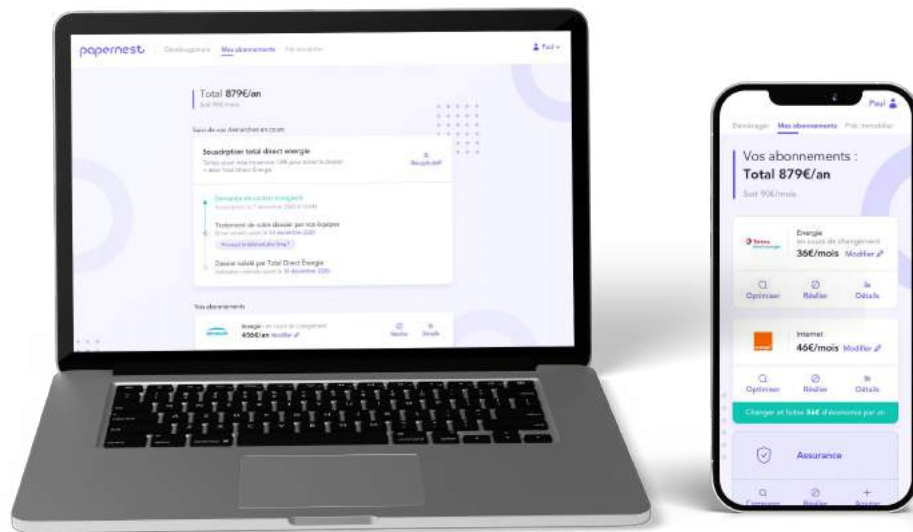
papernest Déménagement Mes abonnements Prêt immobilier Paul

Total 879€/an
Soit 90€/mois

Suivi de vos démarches en cours

Souscription total direct energie
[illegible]

Demande de contrat enregistrée
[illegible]
Traitement de votre dossier par nos équipes
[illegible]
Dossier validé par Total Direct Énergie
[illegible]

Vos abonnements
Energie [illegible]
456€/an Modifier
Résilier Détails

Paul
Déménager Mes abonnements Prêt immobilier

Vos abonnements :
Total 879€/an
Soit 90€/mois

Energie
en cours de changement
36€/mois Modifier
Optimiser Résilier Détails

Internet
46€/mois Modifier
Optimiser Résilier Détails

Changer et faites 84€ d'économie par an

Assurance
Comparer Résilier Ajouter